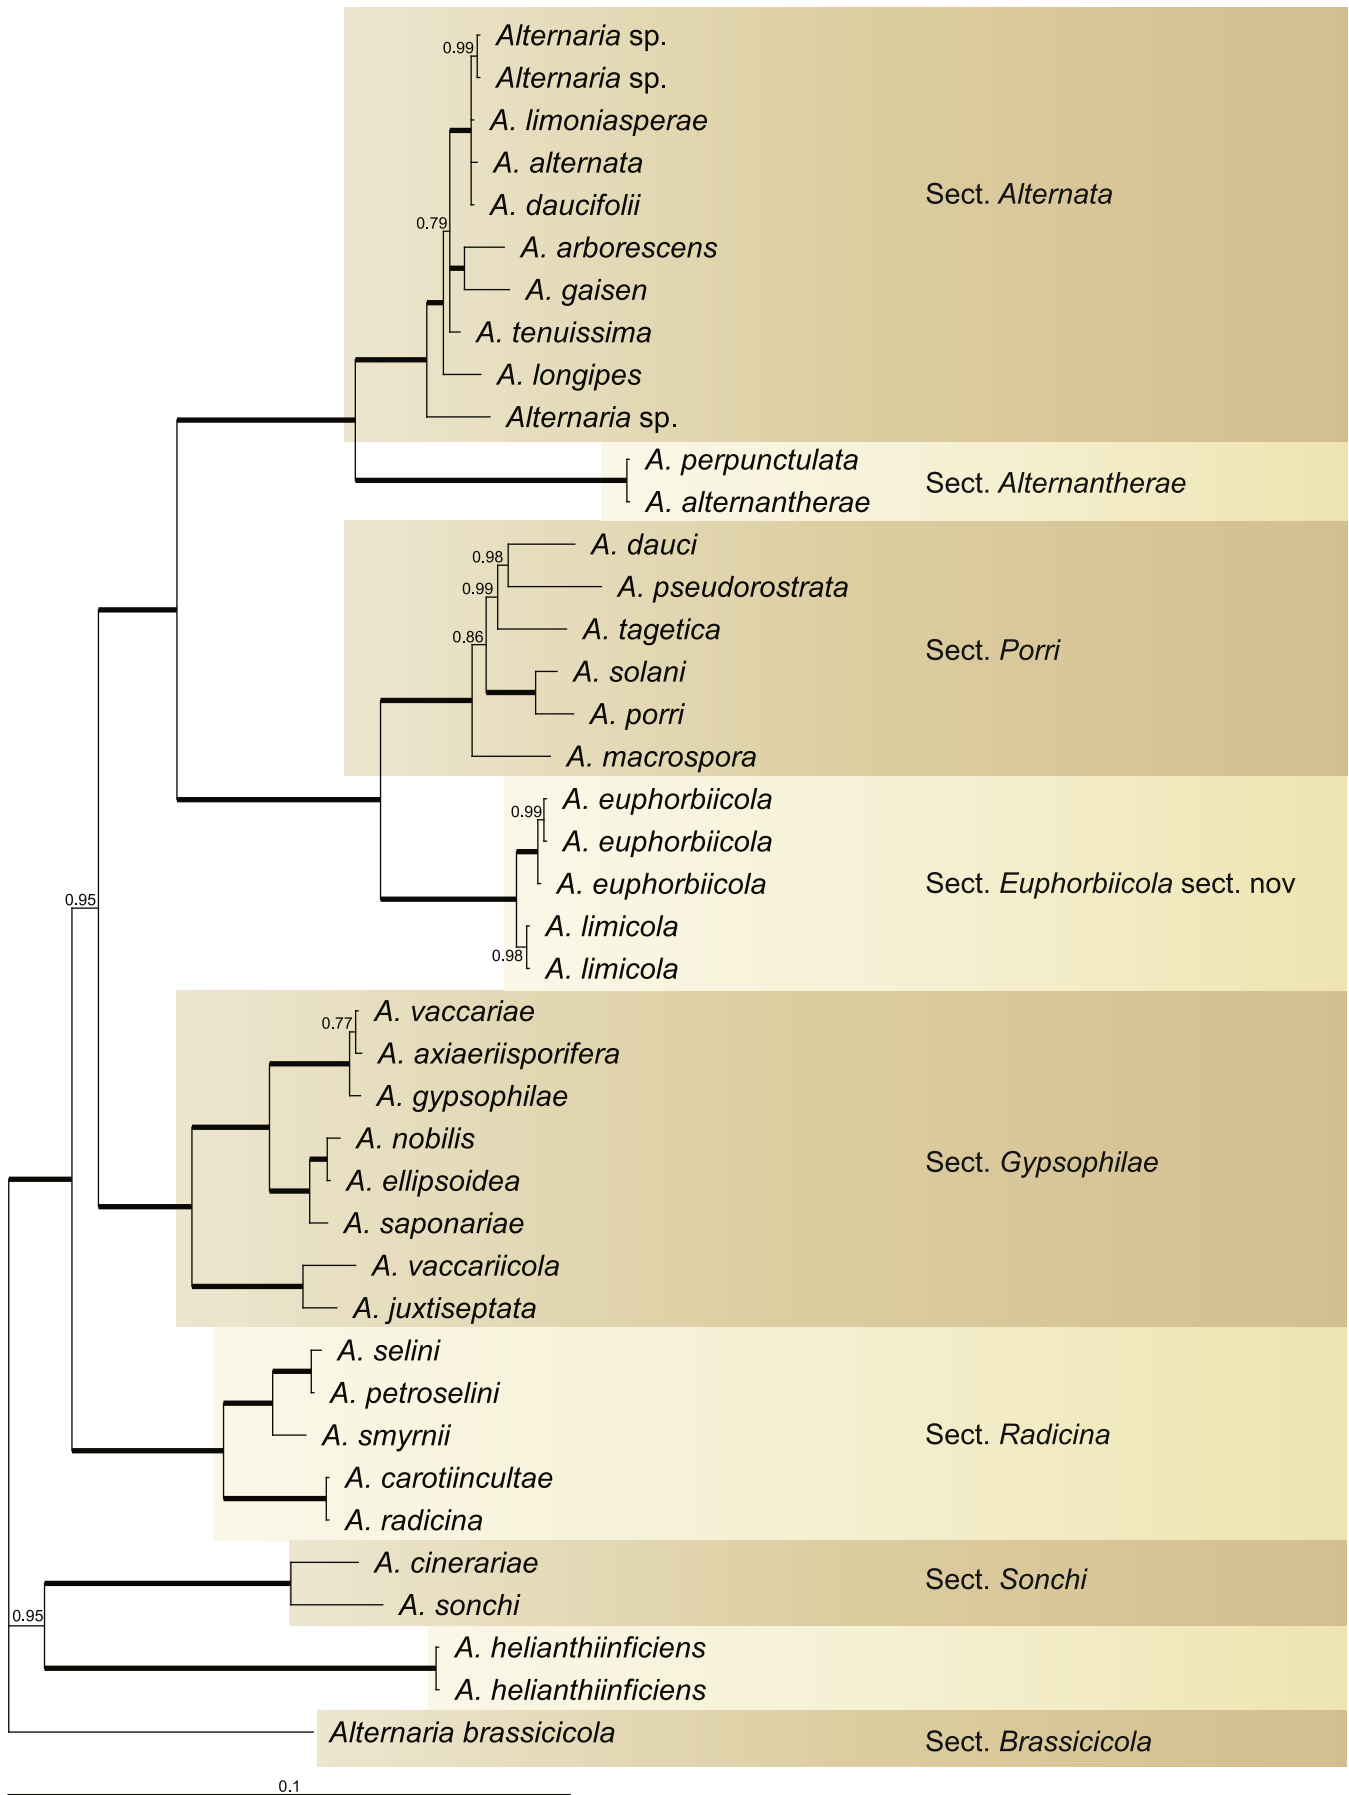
0.99
Alternaria sp.
Alternaria sp.
A. limoniasperae
A. alternata
A. daucifolii
0.79
A. arborescens
A. gaisen
A. tenuissima
A. longipes
Alternaria sp.
Sect. Alternata
A. perpunctulata
A. alternantherae
Sect. Alternantherae
0.98
A. dauci
0.99
A. pseudorostrata
A. tagetica
0.86
A. solani
A. porri
A. macrospora
Sect. Porri
0.99
A. euphorbiicola
A. euphorbiicola
A. euphorbiicola
A. limicola
0.98
A. limicola
Sect. Euphorbiicola sect. nov
0.95
0.77
A. vaccariae
A. axiaeriisporifera
A. gypsophilae
A. nobilis
A. ellipsoidea
A. saponariae
A. vaccariicola
A. juxtiseptata
Sect. Gypsophilae
A. selini
A. petroselini
A. smyrnii
A. carotiincultae
A. radicina
Sect. Radicina
A. cinerariae
A. sonchi
Sect. Sonchi
0.95
A. helianthiinficiens
A. helianthiinficiens
Alternaria brassicicola
Sect. Brassicicola
0.1